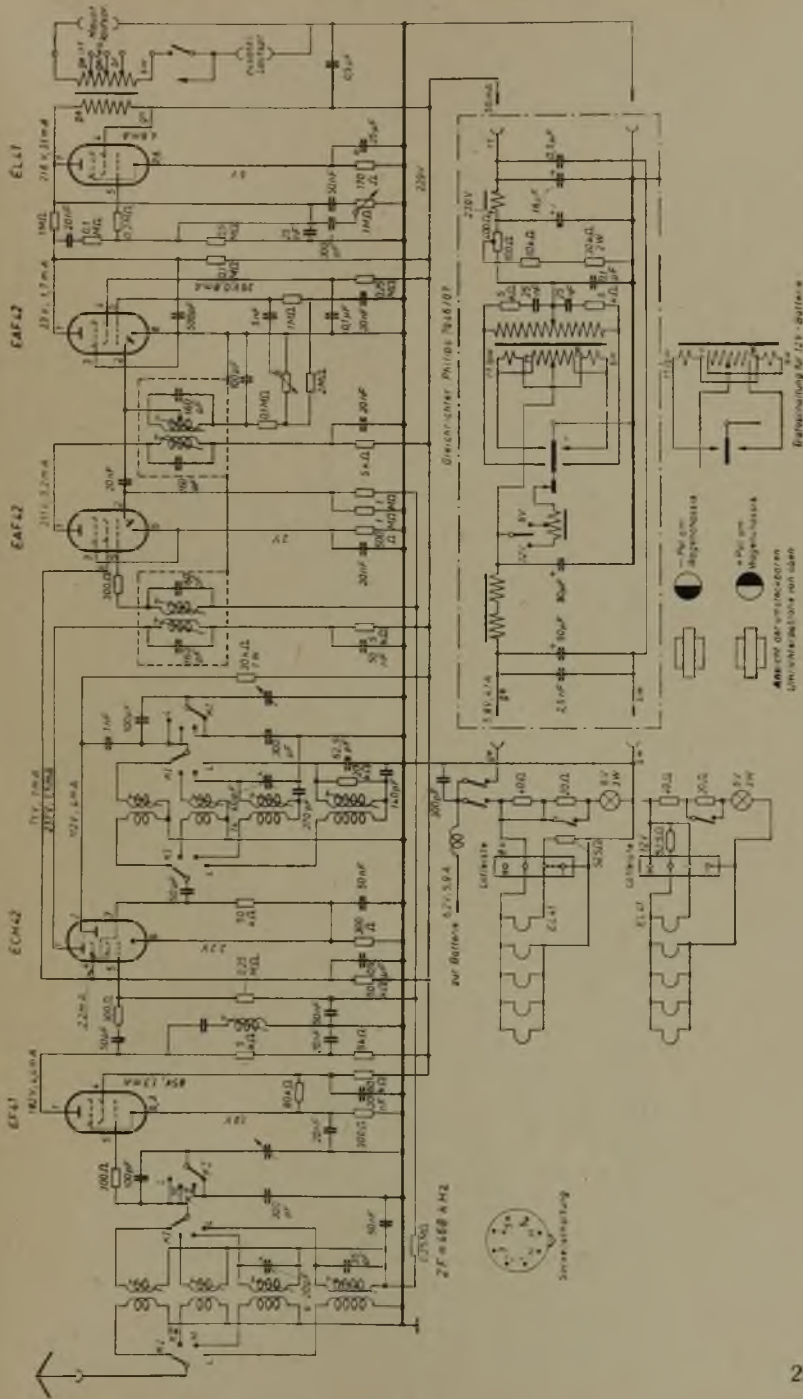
EL41

EAF42

EAF42

ECH42

EF41

ZF = 468 kHz

Gleichrichter Philips 7616/07

zur Batterie 6,3V; 5,9A

Lötleiste

EL41

Lötleiste

EL41

Ansicht der Umschaltdosen

Ersatzschaltung für 12V-Batterie

Sockelschaltung

230V

100Ω

300Ω

1MΩ

50nF

20nF

10nF

2